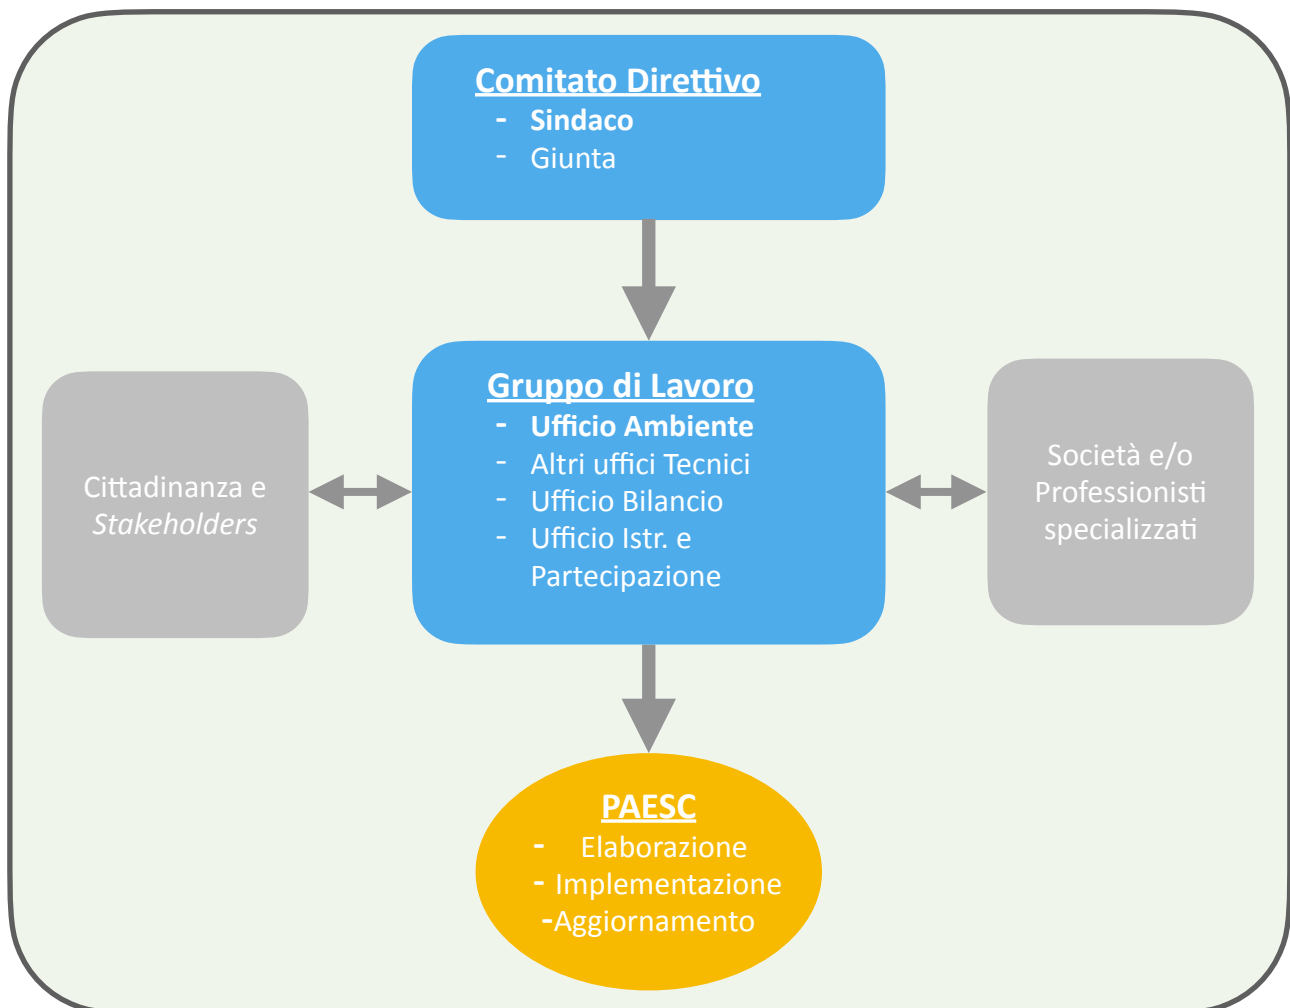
Comitato Direttivo
- Sindaco
- Giunta

Cittadinanza e *Stakeholders*

Gruppo di Lavoro
- Ufficio Ambiente
- Altri uffici Tecnici
- Ufficio Bilancio
- Ufficio Istr. e Partecipazione

Società e/o Professionisti specializzati

PAESC
- Elaborazione
- Implementazione
-Aggiornamento